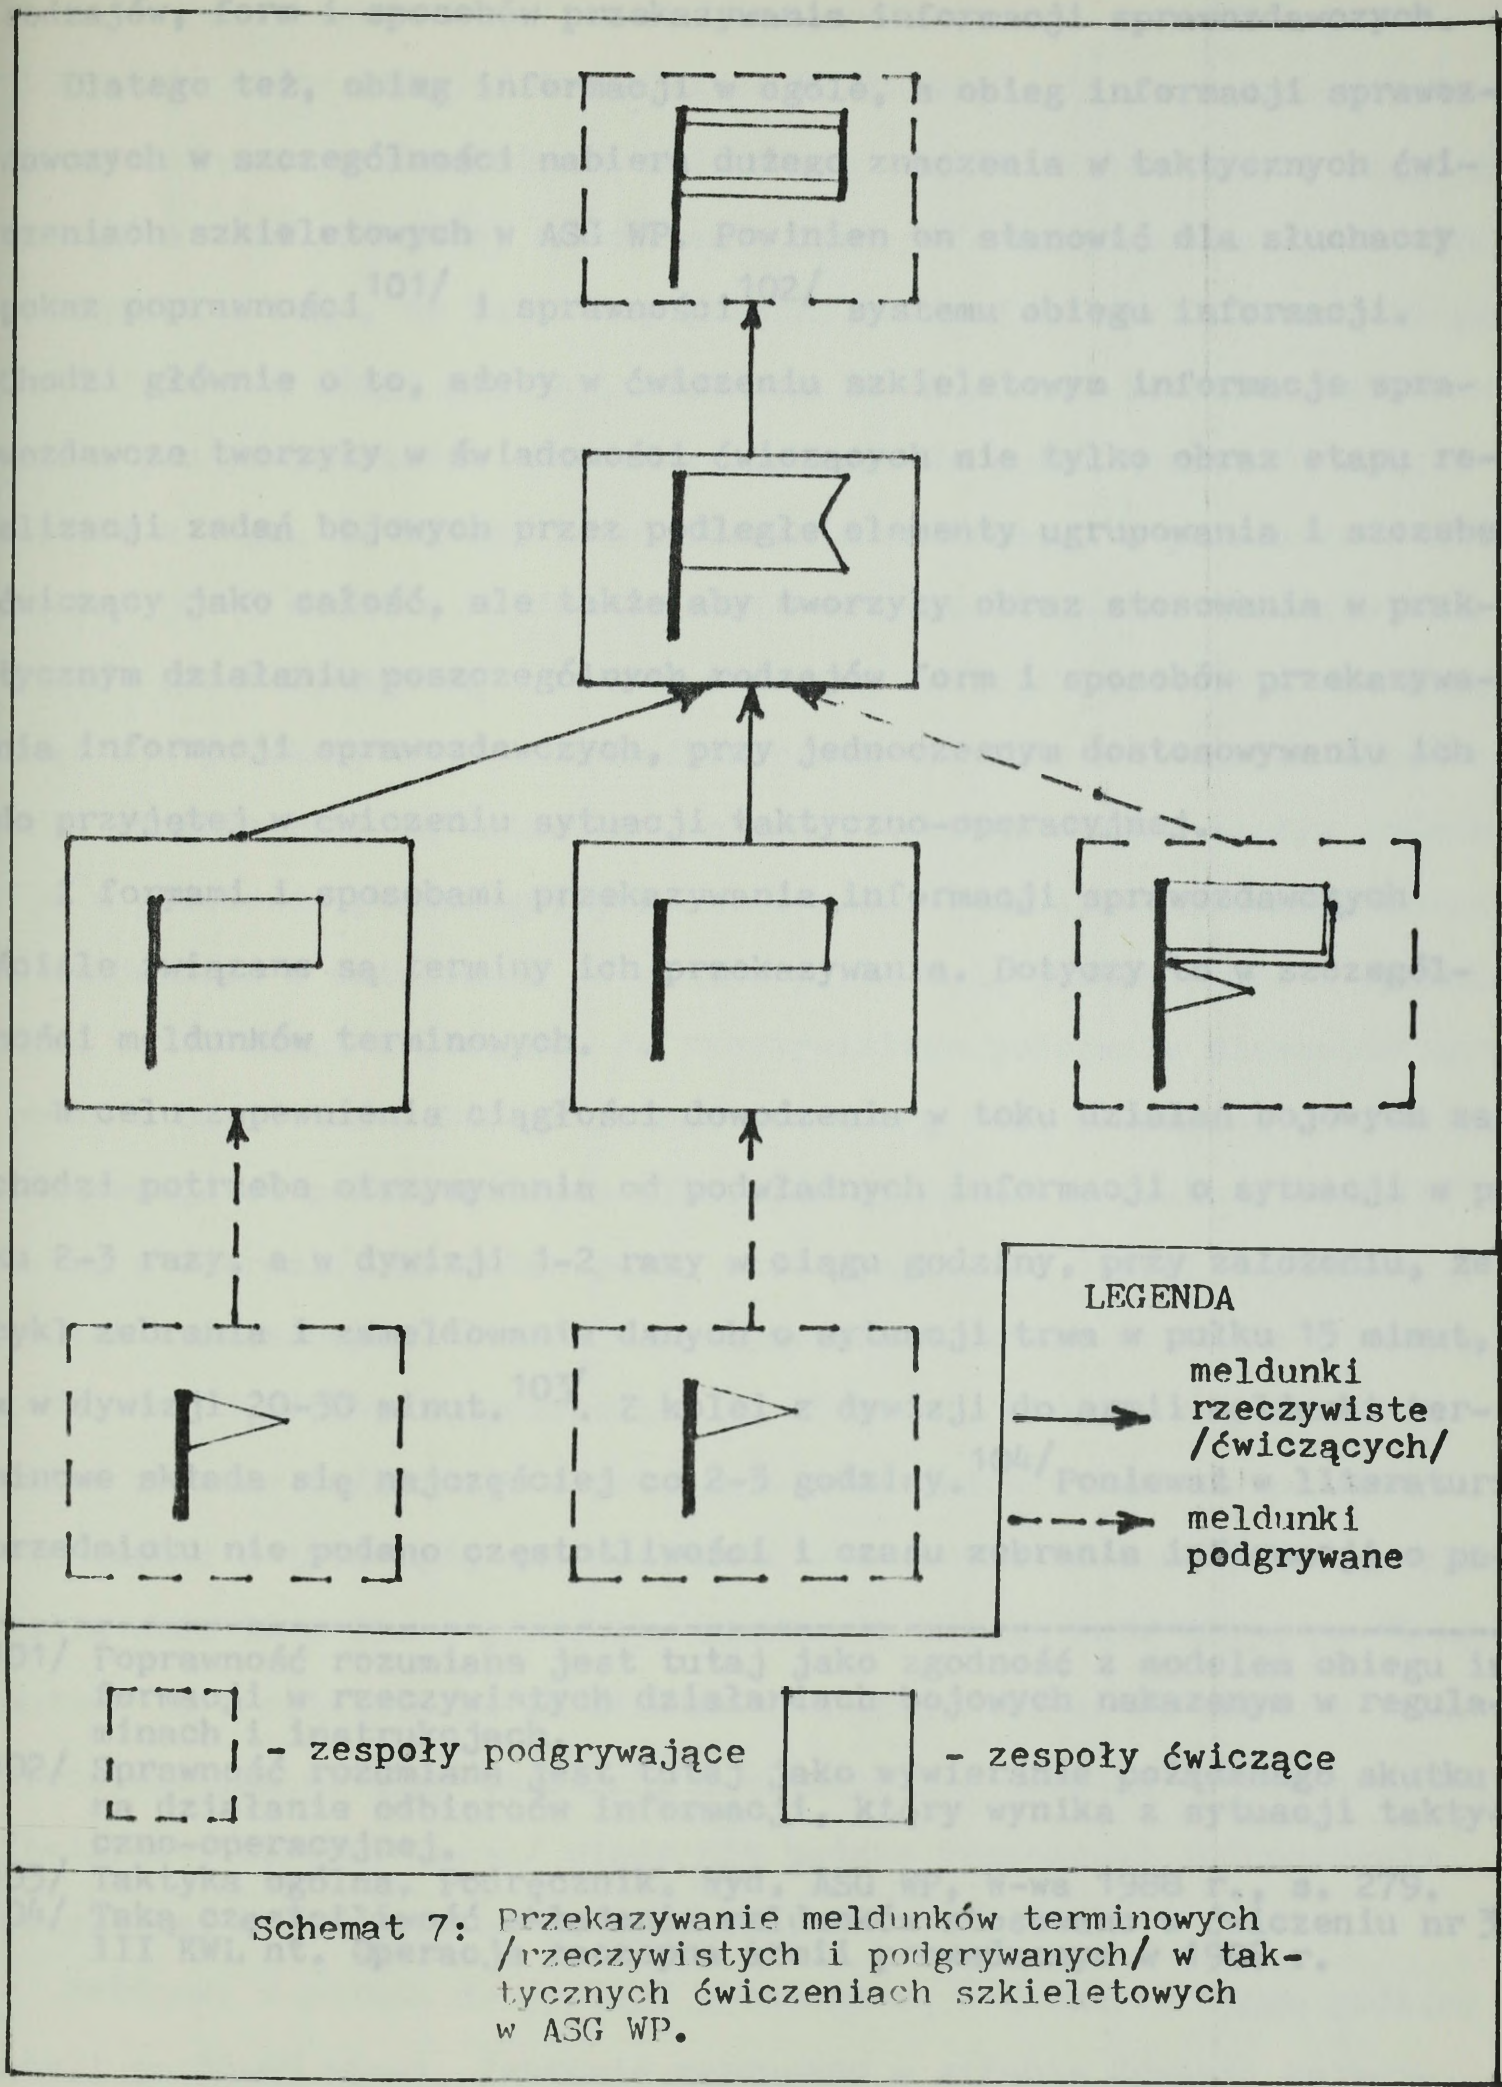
LEGENDA

meldunki rzeczywiste /ćwiczących/

meldunki podgrywane

- zespoły podgrywające

- zespoły ćwiczące

Schemat 7: Przekazywanie meldunków terminowych /rzeczywistych i podgrywanych/ w taktycznych ćwiczeniach szkieletowych w ASG WP.